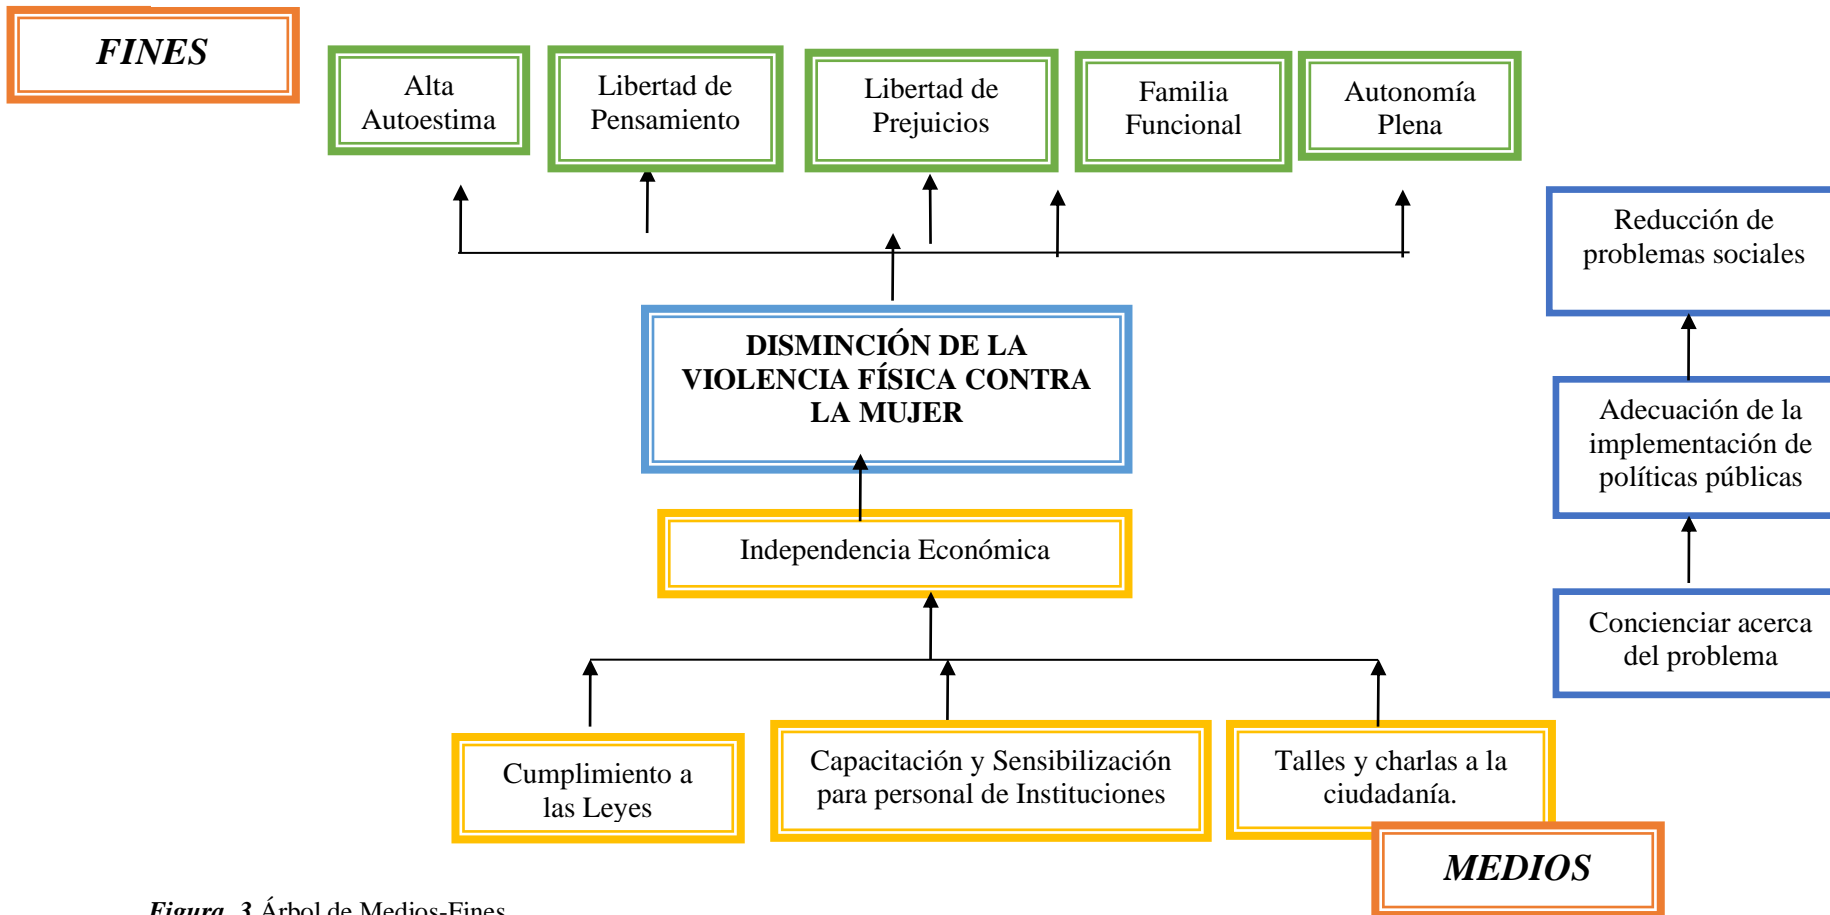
FINES

Alta Autoestima

Libertad de Pensamiento

Libertad de Prejuicios

Familia Funcional

Autonomía Plena

Reducción de problemas sociales

DISMINCIÓN DE LA VIOLENCIA FÍSICA CONTRA LA MUJER

Adecuación de la implementación de políticas públicas

Independencia Económica

Concienciar acerca del problema

Cumplimiento a las Leyes

Capacitación y Sensibilización para personal de Instituciones

Talles y charlas a la ciudadanía.

MEDIOS

Figura 3 Árbol de Medios-Fines